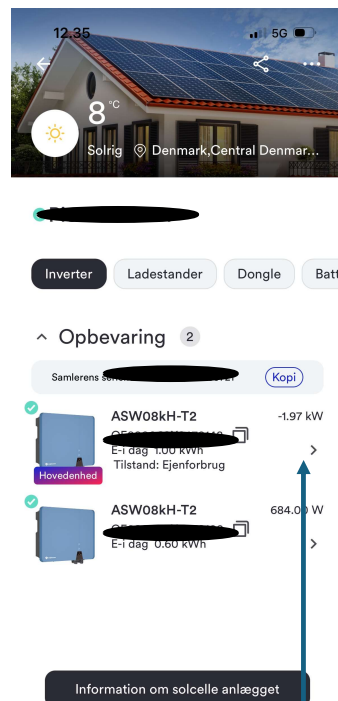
12.35

5G

8 °C

Solrig Denmark,Central Denmar...

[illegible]

Inverter Ladestander Dongle Batt

Opbevaring 2

Samlerens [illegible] Kopi

ASW08kH-T2 -1.97 kW
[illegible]
E-i dag 1.00 kWh
Tilstand: Ejenforbrug
Hovedenhed

ASW08kH-T2 684.00 W
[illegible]
E-i dag 0.60 kWh

Information om solcelle anlægget